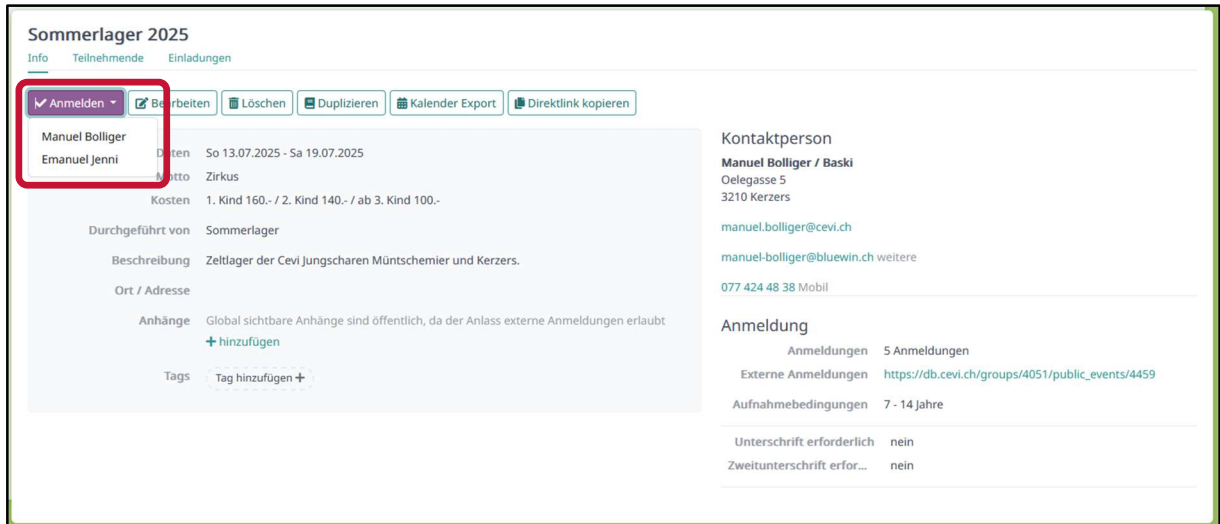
Sommerlager 2025

Info Teilnehmende Einladungen

Anmelden Bearbeiten Löschen Duplizieren Kalender Export Direktlink kopieren

Manuel Bolliger
Emanuel Jenni

Daten So 13.07.2025 - Sa 19.07.2025

Motto Zirkus

Kosten 1. Kind 160.- / 2. Kind 140.- / ab 3. Kind 100.-

Durchgeführt von Sommerlager

Beschreibung Zeltlager der Cevi Jungscharen Müntschemier und Kerzers.

Ort / Adresse

Anhänge Global sichtbare Anhänge sind öffentlich, da der Anlass externe Anmeldungen erlaubt
+ hinzufügen

Tags Tag hinzufügen +

Kontaktperson

Manuel Bolliger / Baski
Oelegasse 5
3210 Kerzers

manuel.bolliger@cevi.ch

manuel-bolliger@bluewin.ch weitere

077 424 48 38 Mobil

Anmeldung

| | |
|---|---|
| Anmeldungen | 5 Anmeldungen |
| Externe Anmeldungen | https://db.cevi.ch/groups/4051/public_events/4459 |
| Aufnahmebedingungen | 7 - 14 Jahre |
| Unterschrift erforderlich | nein |
| Zweitunterschrift erfor... | nein |